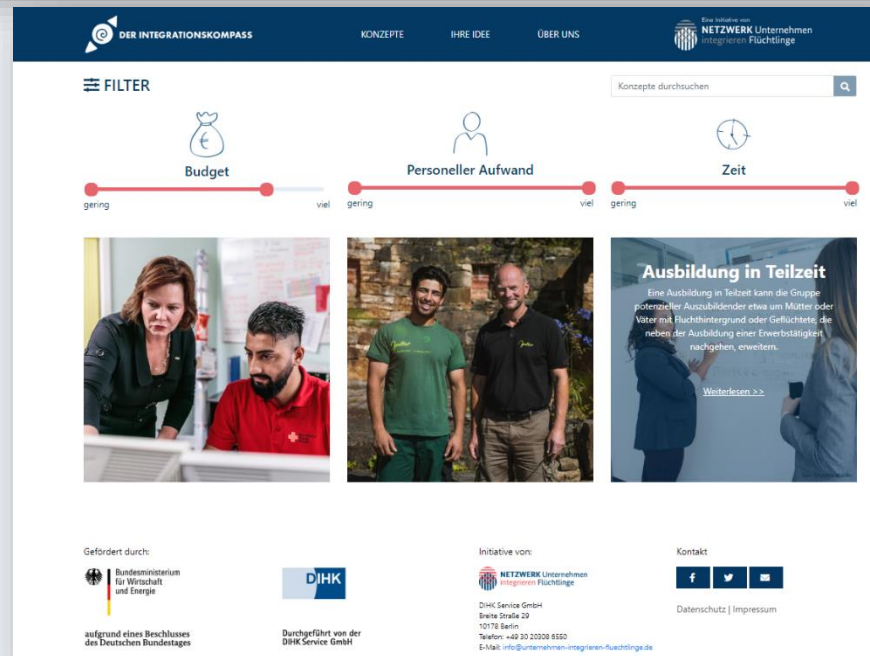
DER INTEGRATIONSKOMPASS

KONZEPTE IHRE IDEE ÜBER UNS

Eine Initiative von NETZWERK Unternehmen integrieren Flüchtlinge

FILTER

Konzepte durchsuchen

Budget
gering viel

Personeller Aufwand
gering viel

Zeit
gering viel

Ausbildung in Teilzeit

Eine Ausbildung in Teilzeit kann die Gruppe potenzieller Auszubildender etwa um Mütter oder Väter mit Fluchthintergrund oder Geflüchtete, die neben der Ausbildung einer Erwerbstätigkeit nachgehen, erweitern.

Weiterlesen >>

Gefördert durch:

Bundesministerium für Wirtschaft und Energie

aufgrund eines Beschlusses des Deutschen Bundestages

DIHK

Durchgeführt von der DIHK Service GmbH

Initiative von:

NETZWERK Unternehmen integrieren Flüchtlinge

DIHK Service GmbH
Breite Straße 29
10178 Berlin
Telefon: +49 30 20308 6550
E-Mail: info@unternehmen-integrieren-fluechtlinge.de

Kontakt

Datenschutz | Impressum